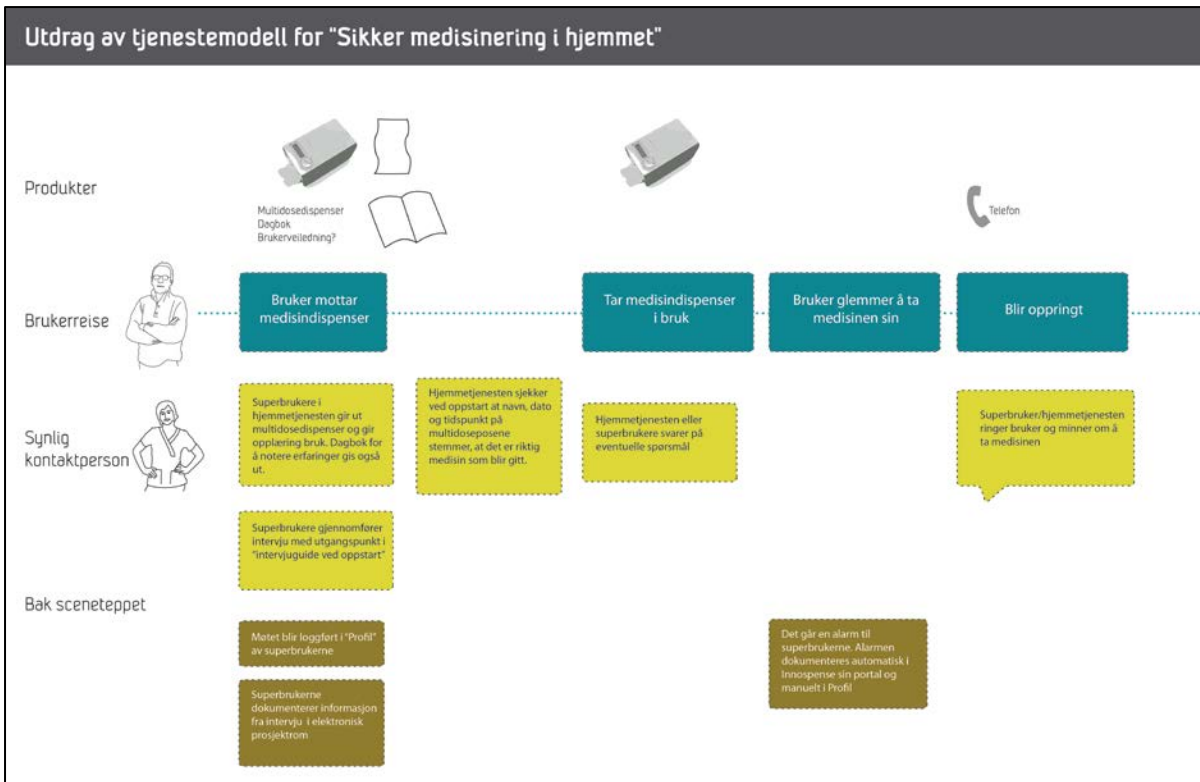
Utdrag av tjenestemodell for "Sikker medisinering i hjemmet"

Produkter

Multidosedispenser
Dagbok
Brukerveiledning?

Telefon

Brukerreise

Bruker mottar medisindispenser

Tar medisindispenser i bruk

Bruker glemmer å ta medisinen sin

Blir oppringt

Synlig kontaktperson

Superbrukere i hjemmetjenesten gir ut multidosedispenser og gir opplæring bruk. Dagbok for å notere erfaringer gis også ut.

Hjemmetjenesten sjekker ved oppstart at navn, dato og tidspunkt på multidoseposene stemmer, at det er riktig medisin som blir gitt.

Hjemmetjenesten eller superbrukere svarer på eventuelle spørsmål

Superbruker/hjemmetjenesten ringer bruker og minner om å ta medisinen

Superbrukere gjennomfører intervju med utgangspunkt i "intervjuguide ved oppstart"

Bak sceneteppet

Møtet blir loggført i "Profil" av superbrukerne

Superbrukerne dokumenterer informasjon fra intervju i elektronisk prosjektrom

Det går en alarm til superbrukerne. Alarmen dokumenteres automatisk i Innospense sin portal og manuelt i Profil